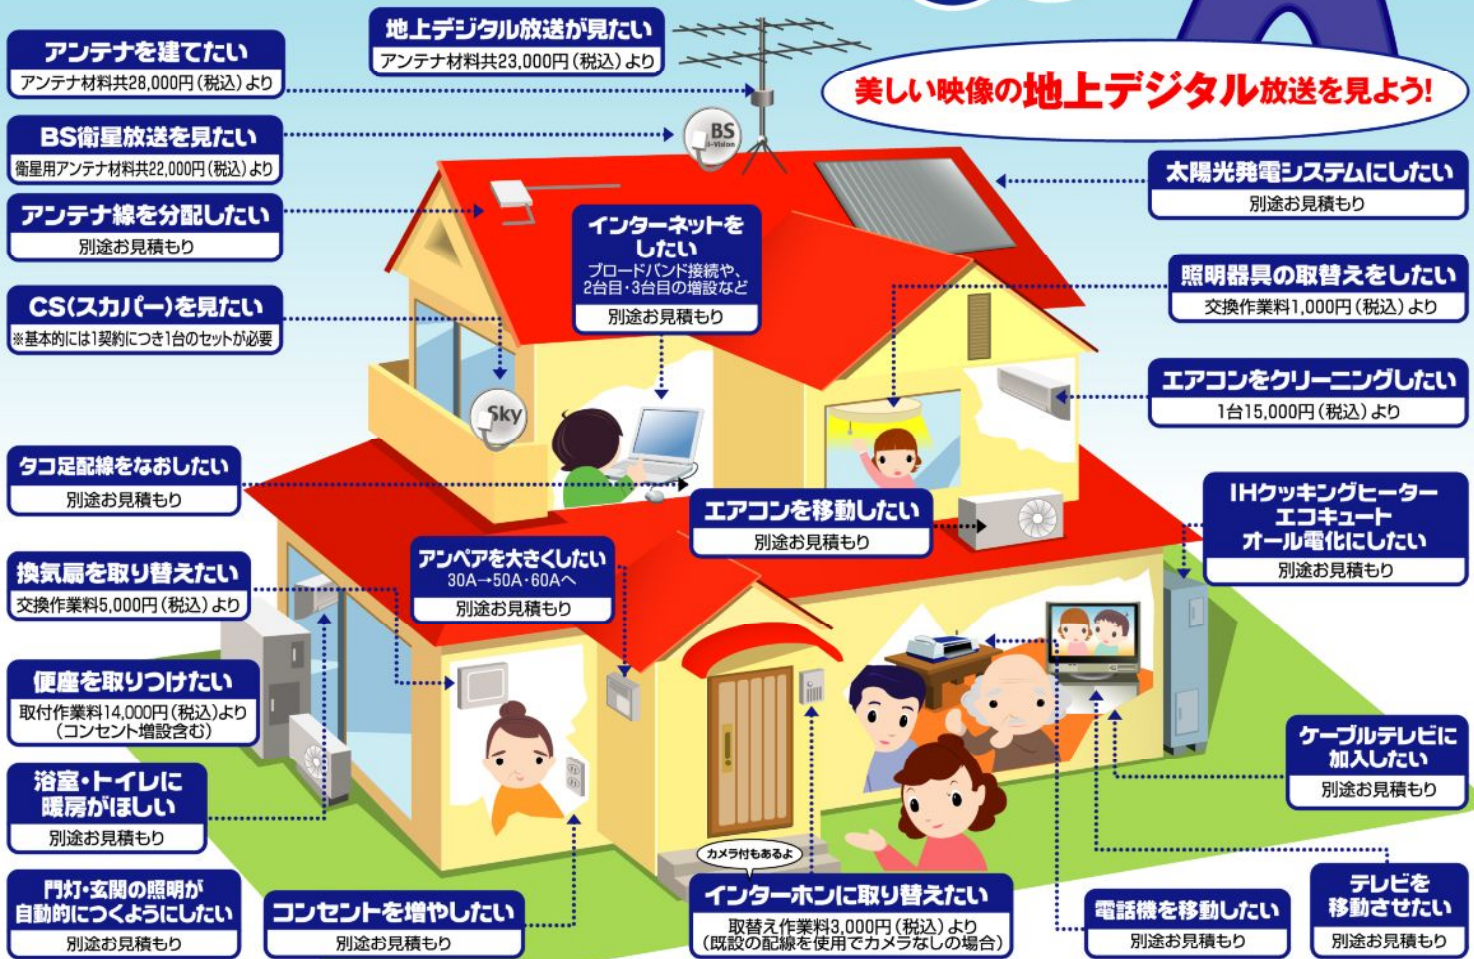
地上デジタル放送が見たい
アンテナ材料共23,000円(税込)より

アンテナを建てたい
アンテナ材料共28,000円(税込)より

美しい映像の地上デジタル放送を見よう!

BS衛星放送を見たい
衛星用アンテナ材料共22,000円(税込)より

BS

太陽光発電システムにしたい
別途お見積もり

アンテナ線を分配したい
別途お見積もり

インターネットをしたい
ブロードバンド接続や、2台目・3台目の増設など
別途お見積もり

照明器具の取替えをしたい
交換作業料1,000円(税込)より

CS(スカパー)を見たい
※基本的には1契約につき1台のセットが必要

Sky

エアコンをクリーニングしたい
1台15,000円(税込)より

タコ足配線をなおしたい
別途お見積もり

エアコンを移動したい
別途お見積もり

IHクッキングヒーター
エコキュート
オール電化にしたい
別途お見積もり

換気扇を取り替えたい
交換作業料5,000円(税込)より

アンペアを大きくしたい
30A→50A・60Aへ
別途お見積もり

便座を取りつけたい
取付作業料14,000円(税込)より
(コンセント増設含む)

ケーブルテレビに加入したい
別途お見積もり

浴室・トイレに暖房がほしい
別途お見積もり

カメラ付もあるよ

門灯・玄関の照明が自動的につくようにしたい
別途お見積もり

コンセントを増やしたい
別途お見積もり

インターホンに取り替えたい
取替え作業料3,000円(税込)より
(既設の配線を使用でカメラなしの場合)

電話機を移動したい
別途お見積もり

テレビを移動させたい
別途お見積もり